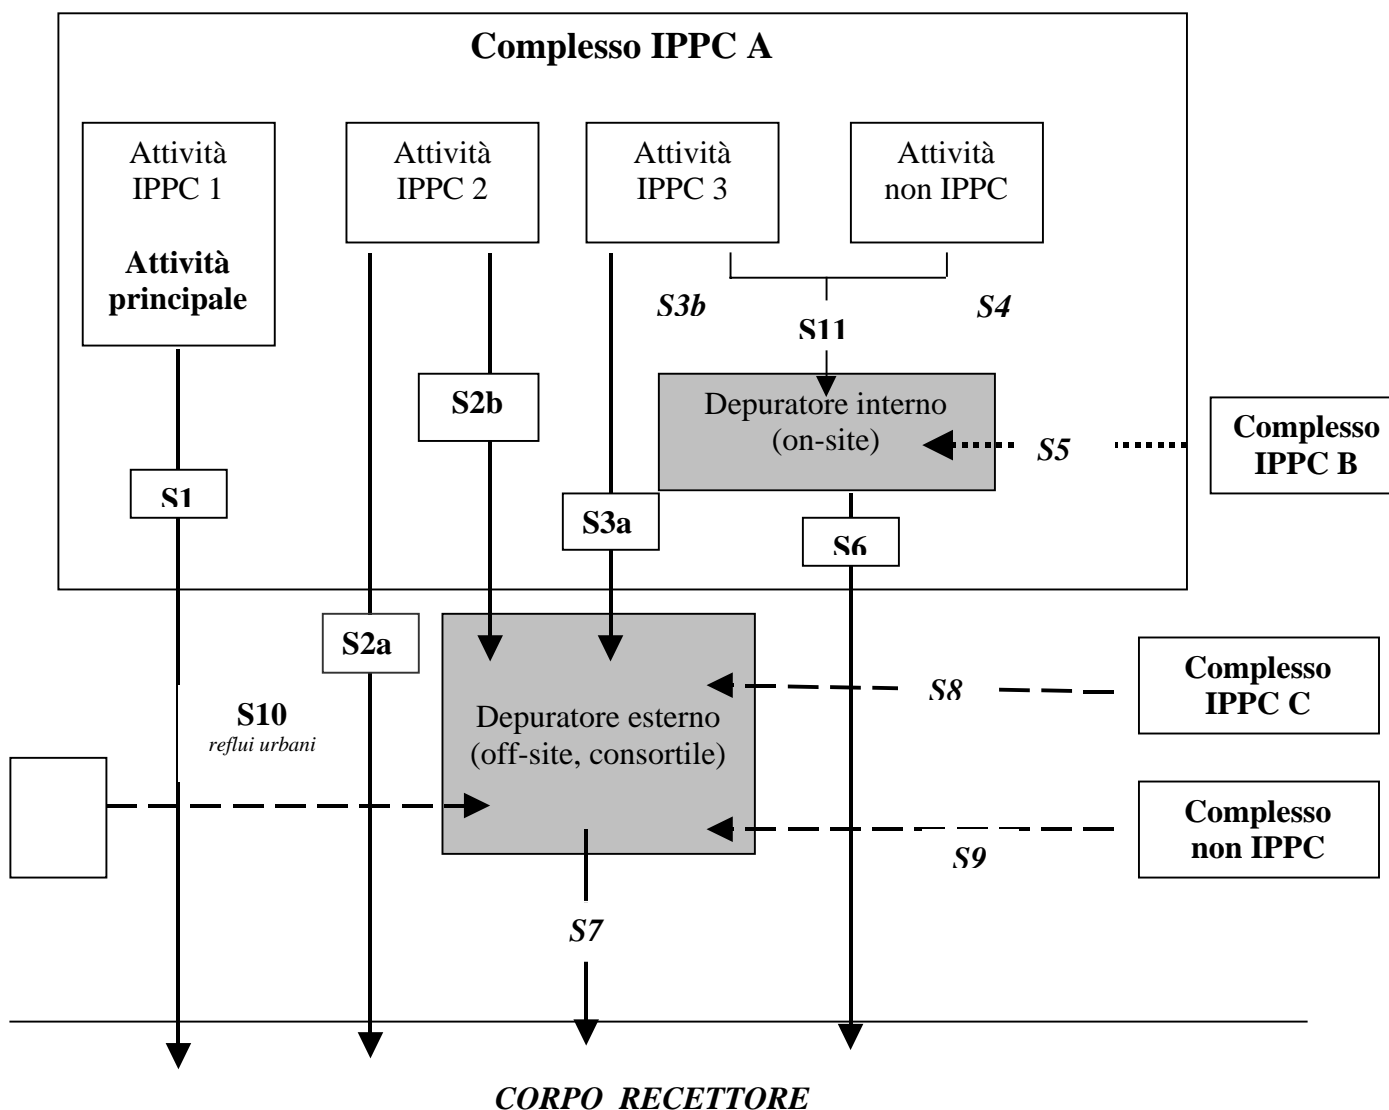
Complesso IPPC A

Attività IPPC 1

Attività principale

Attività IPPC 2

Attività IPPC 3

Attività non IPPC

S3b

S11

S4

S2b

Depuratore interno (on-site)

S5

Complesso IPPC B

S1

S3a

S6

S2a

Depuratore esterno (off-site, consortile)

S8

Complesso IPPC C

S10
reflui urbani

Complesso non IPPC

S9

S7

CORPO RECETTORE